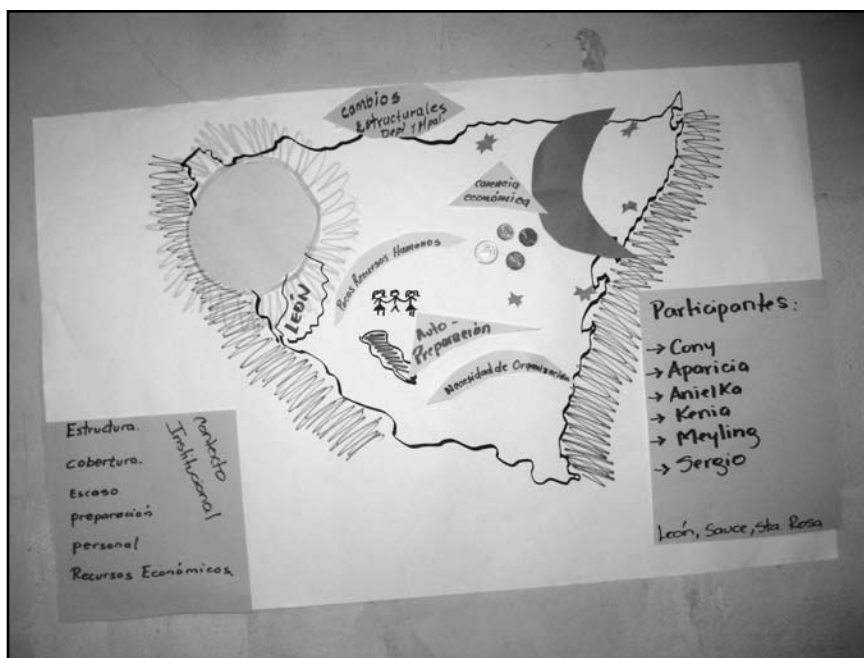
cambios Estructurales Depl. Y Mpal.

carencia económica

Pocos Recursos Humanos

León

Auto-Preparación

Necesidad de Organización

Contexto Institucional

Estructura.

Cobertura.

Escaso preparación personal

Recursos Económicos

Participantes:

→ Cony
→ Aparicia
→ AnielKa
→ Kenia
→ Meyling
→ Sergio

León, Sauce, Sta Rosa